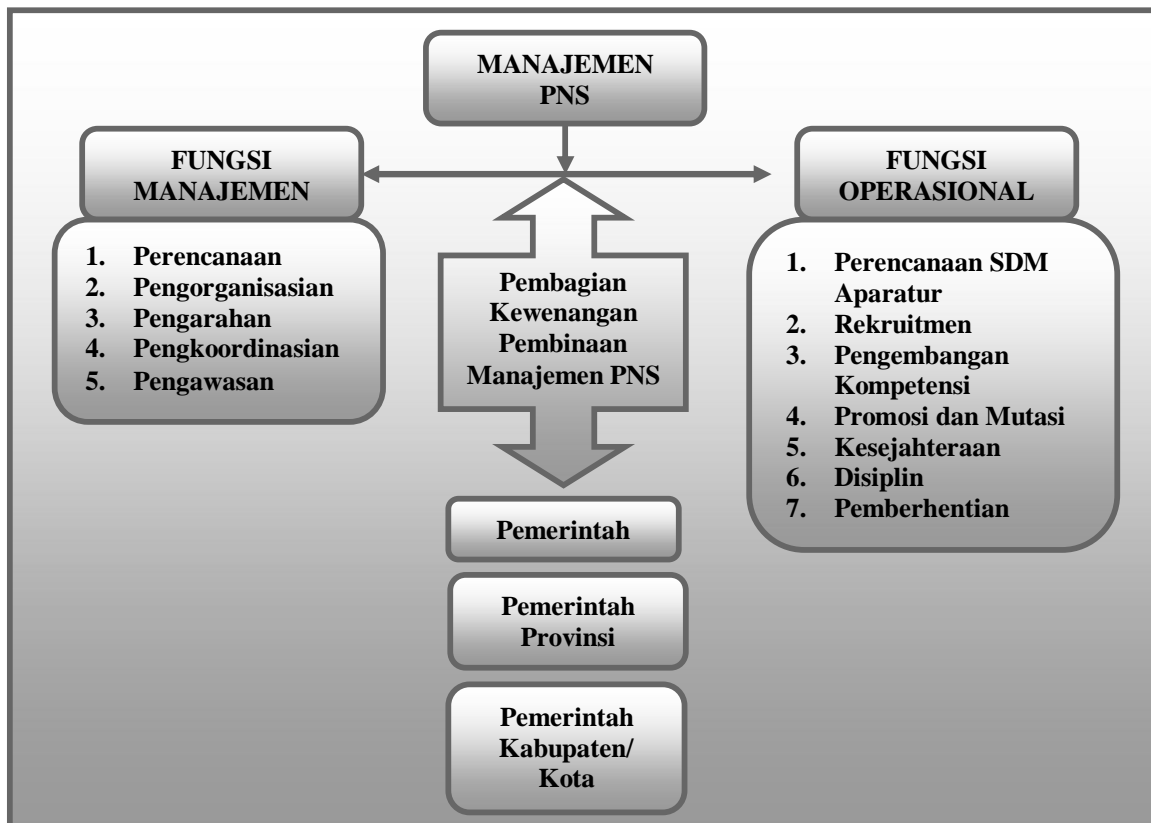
MANAJEMEN PNS

FUNGSI MANAJEMEN

1. Perencanaan
2. Pengorganisasian
3. Pengarahan
4. Pengkoordinasian
5. Pengawasan

Pembagian Kewenangan Pembinaan Manajemen PNS

Pemerintah

Pemerintah Provinsi

Pemerintah Kabupaten/ Kota

FUNGSI OPERASIONAL

1. Perencanaan SDM Aparatur
2. Rekruitmen
3. Pengembangan Kompetensi
4. Promosi dan Mutasi
5. Kesejahteraan
6. Disiplin
7. Pemberhentian